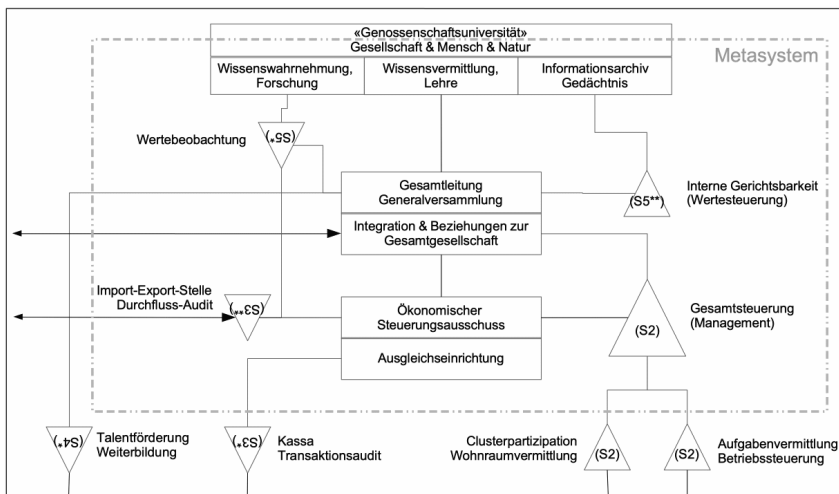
«Genossenschaftsuniversität»
Gesellschaft & Mensch & Natur

Metasystem

Wissenswahrnehmung, Forschung

Wissensvermittlung, Lehre

Informationsarchiv Gedächtnis

Wertebeobachtung

(S5*)

Gesamtleitung Generalversammlung

(S5**)

Interne Gerichtsbarkeit (Wertesteuerung)

Integration & Beziehungen zur Gesamtgesellschaft

Import-Export-Stelle Durchfluss-Audit

(S3**)

Ökonomischer Steuerungsausschuss

(S2)

Gesamtsteuerung (Management)

Ausgleichseinrichtung

(S4*)

Talentförderung Weiterbildung

(S3*)

Kassa Transaktionsaudit

Clusterpartizipation Wohnraumvermittlung

(S2)

(S2)

Aufgabenvermittlung Betriebssteuerung